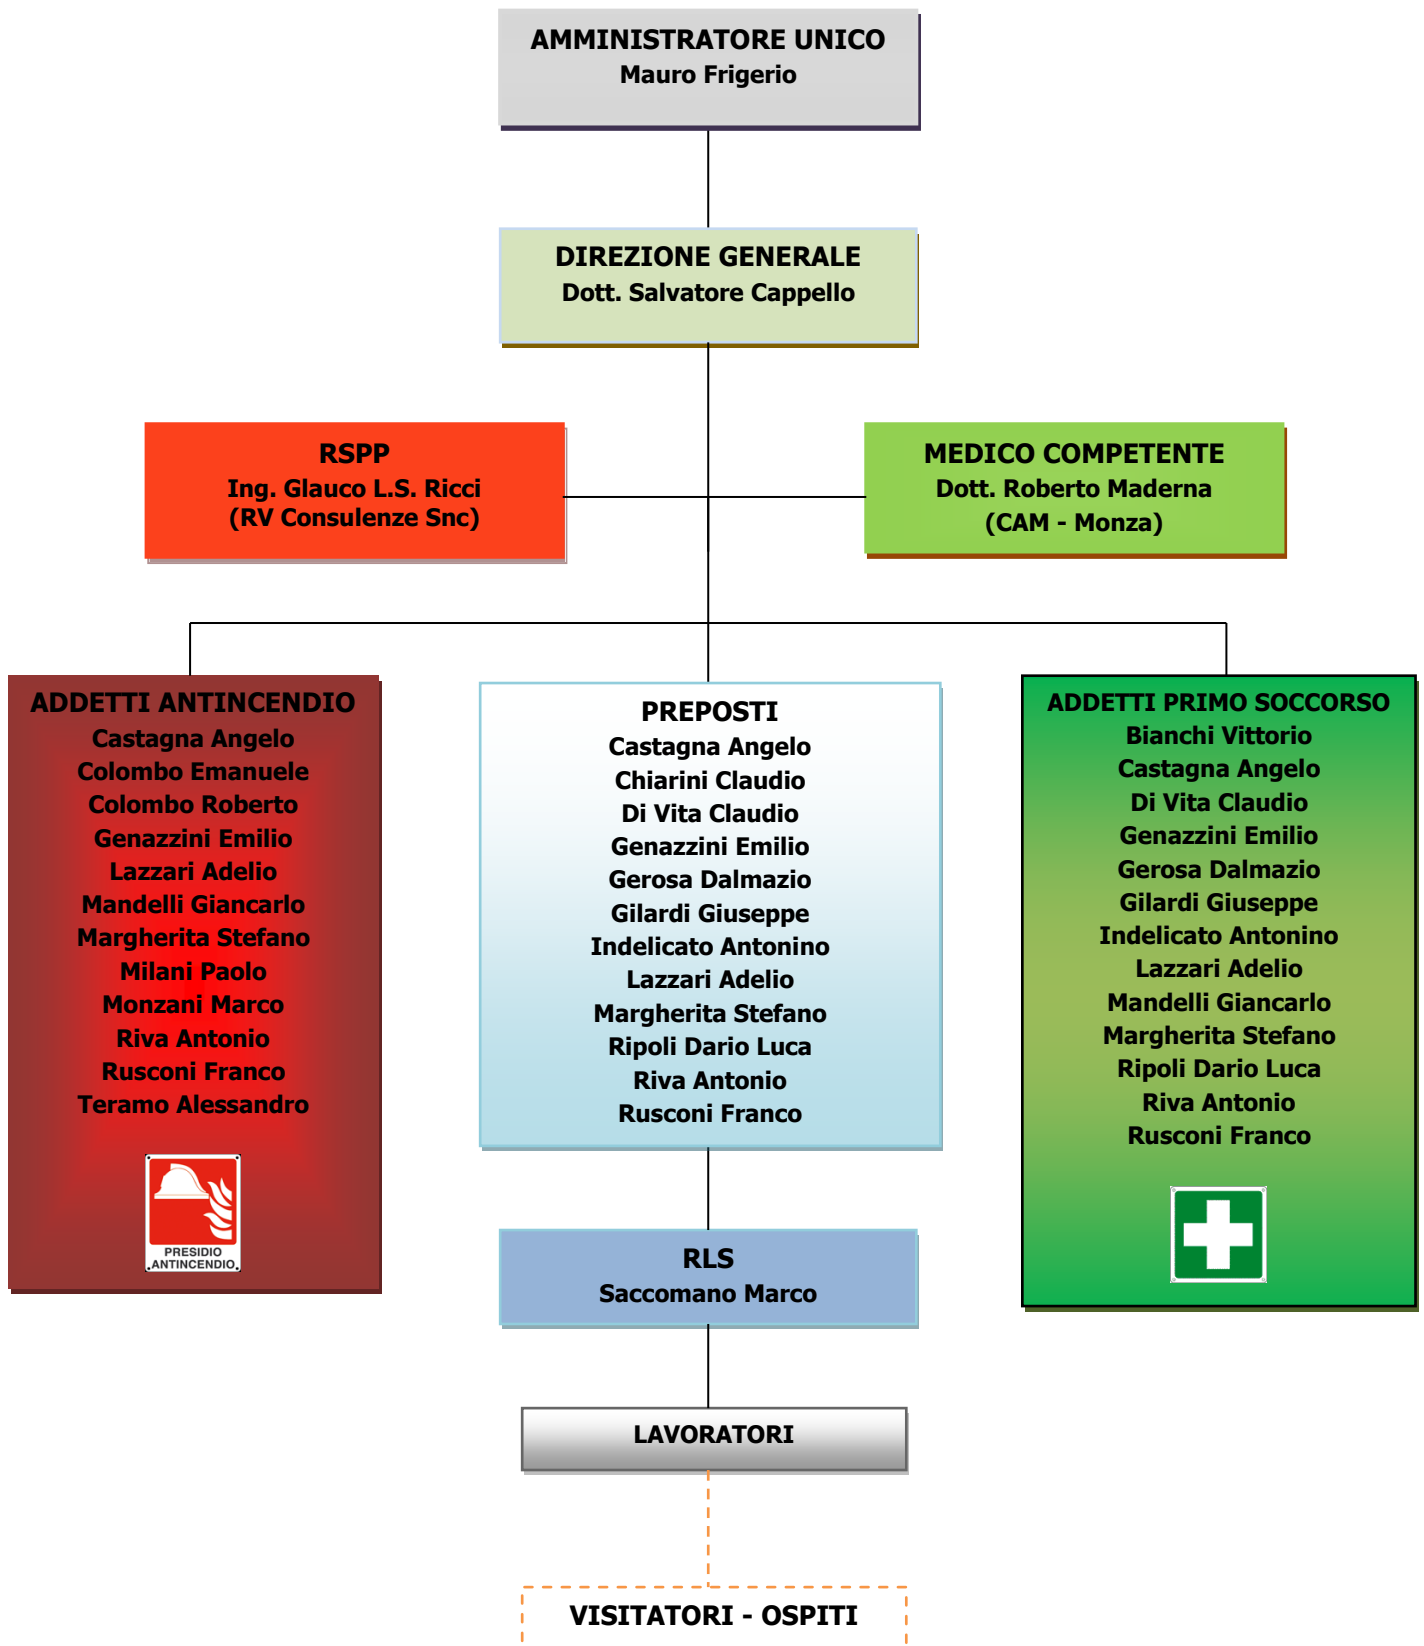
AMMINISTRATORE UNICO
Mauro Frigerio

DIREZIONE GENERALE
Dott. Salvatore Cappello

RSPP
Ing. Glauco L.S. Ricci
(RV Consulenze Snc)

MEDICO COMPETENTE
Dott. Roberto Maderna
(CAM - Monza)

ADDETTI ANTINCENDIO
Castagna Angelo
Colombo Emanuele
Colombo Roberto
Genazzini Emilio
Lazzari Adelio
Mandelli Giancarlo
Margherita Stefano
Milani Paolo
Monzani Marco
Riva Antonio
Rusconi Franco
Teramo Alessandro

PRESIDIO ANTINCENDIO

PREPOSTI
Castagna Angelo
Chiarini Claudio
Di Vita Claudio
Genazzini Emilio
Gerosa Dalmazio
Gilardi Giuseppe
Indelicato Antonino
Lazzari Adelio
Margherita Stefano
Ripoli Dario Luca
Riva Antonio
Rusconi Franco

ADDETTI PRIMO SOCCORSO
Bianchi Vittorio
Castagna Angelo
Di Vita Claudio
Genazzini Emilio
Gerosa Dalmazio
Gilardi Giuseppe
Indelicato Antonino
Lazzari Adelio
Mandelli Giancarlo
Margherita Stefano
Ripoli Dario Luca
Riva Antonio
Rusconi Franco

RLS
Saccomano Marco

LAVORATORI

VISITATORI - OSPITI